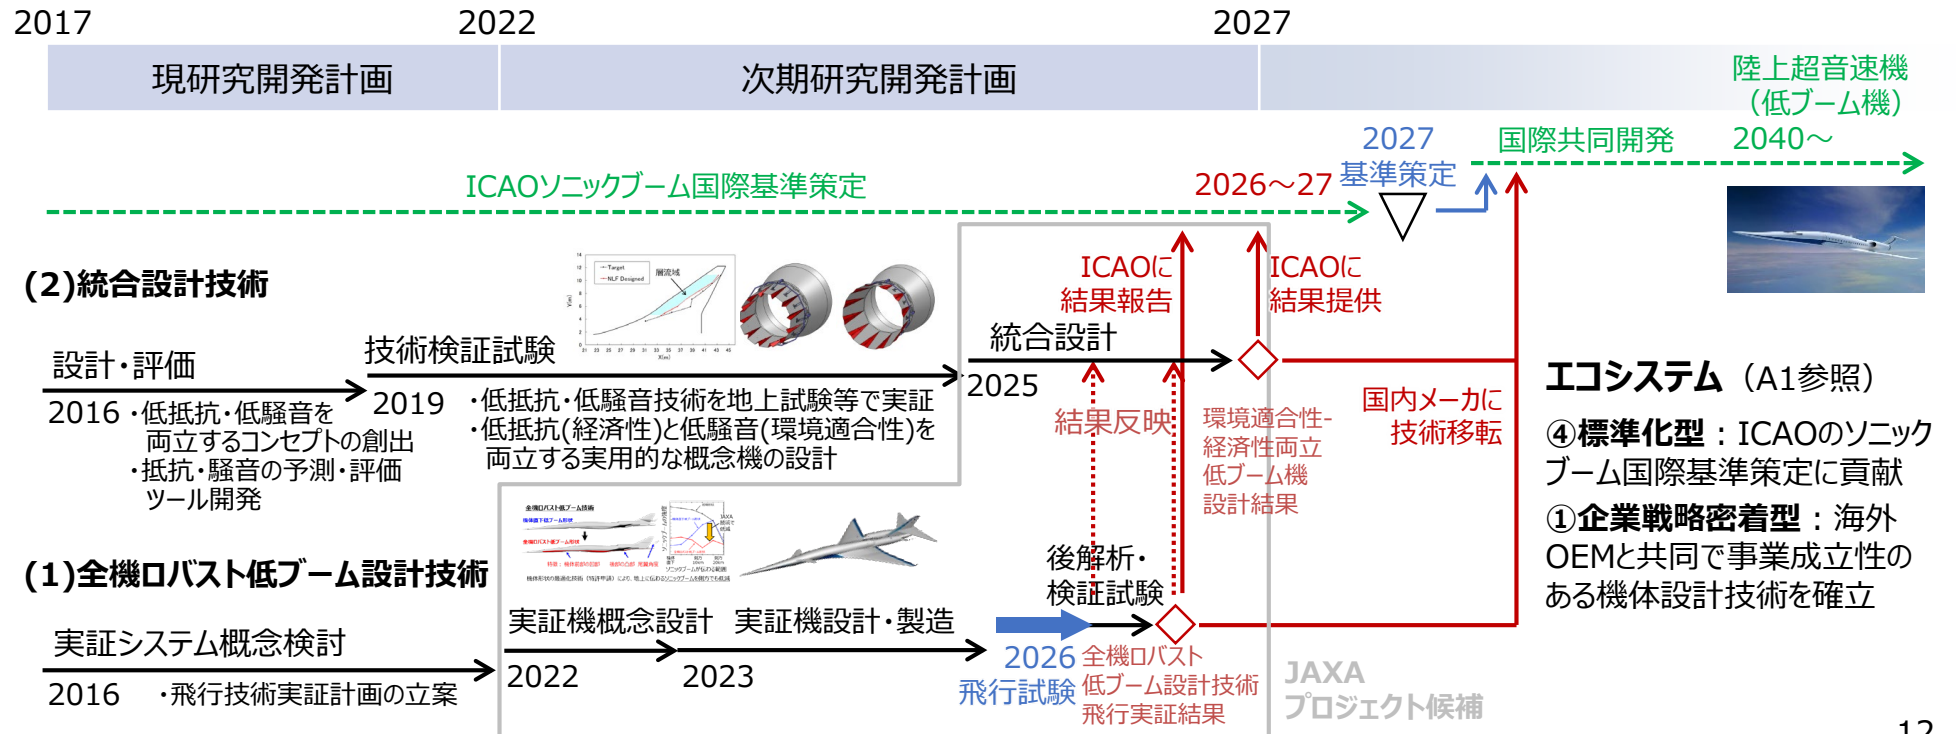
2017
2022
2027

現研究開発計画
次期研究開発計画
陸上超音速機（低ブーム機）
2040～

2027 基準策定
国際共同開発

ICAOソニックブーム国際基準策定
2026～27

(2)統合設計技術

Target
NLF Designed
層流域

設計・評価
2016 ・低抵抗・低騒音を両立するコンセプトの創出
・抵抗・騒音の予測・評価ツール開発

技術検証試験
2019 ・低抵抗・低騒音技術を地上試験等で実証
・低抵抗(経済性)と低騒音(環境適合性)を両立する実用的な概念機の設計

ICAOに結果報告
ICAOに結果提供
統合設計
2025
結果反映
環境適合性-経済性両立低ブーム機設計結果
国内メーカに技術移転

エコシステム（A1参照）
④標準化型：ICAOのソニックブーム国際基準策定に貢献
①企業戦略密着型：海外OEMと共同で事業成立性のある機体設計技術を確立

(1)全機ロバスト低ブーム設計技術

全機ロバスト低ブーム技術
JAXA

実証システム概念検討
2016 ・飛行技術実証計画の立案

実証機概念設計
2022
実証機設計・製造
2023

後解析・検証試験
2026 飛行試験
全機ロバスト低ブーム設計技術飛行実証結果

JAXA プロジェクト候補

12